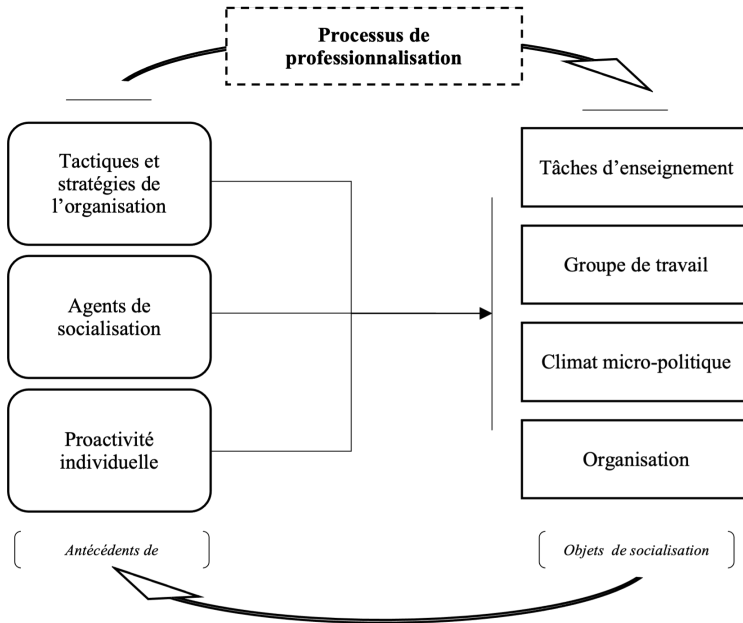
Processus de professionnalisation

Tactiques et stratégies de l'organisation

Agents de socialisation

Proactivité individuelle

Tâches d'enseignement

Groupe de travail

Climat micro-politique

Organisation

Antécédents de

Objets de socialisation